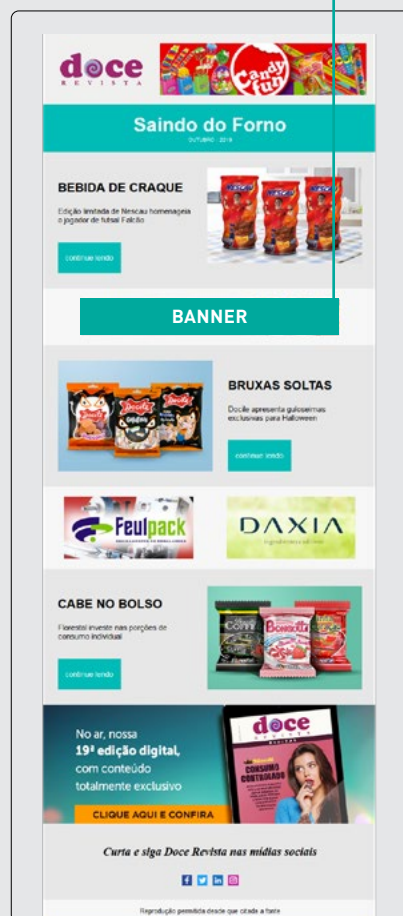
doce
REVISTA

Candy fun

Saindo do Forno

OUTUBRO · 2019

BEBIDA DE CRAQUE

Edição limitada de Nescau homenageia o jogador de futsal Falcão

continue lendo

BANNER

BRUXAS SOLTAS

Docile apresenta guloseimas exclusivas para Halloween

continue lendo

Feulpack

DAXIA

CABE NO BOLSO

Florestal investe nas porções de consumo individual

continue lendo

No ar, nossa 19ª edição digital, com conteúdo totalmente exclusivo

CLIQUE AQUI E CONFIRA

doce

CONSUMO CONTROLADO

Curta e siga Doce Revista nas mídias sociais

Reprodução permitida desde que citada a fonte